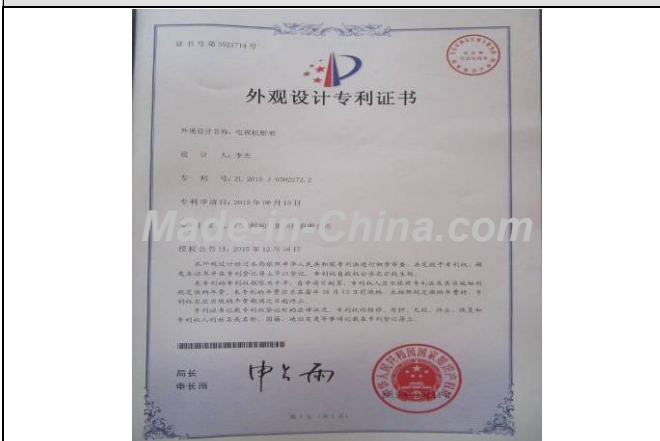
证书号第3023714号

外观设计专利证书

外观设计名称：电视机附架

设 计 人：李杰

专 利 号：ZL 2015 3 0302274.2

专利申请日：2015年08月13日

Made-in-China.com

授权公告日：2015年12月16日

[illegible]

局长
申长雨

申长雨

第1页（共1页）